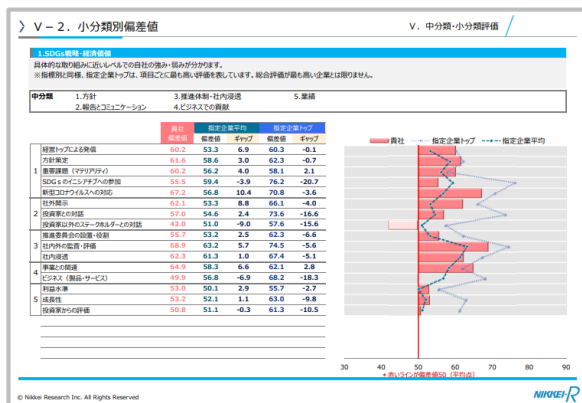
Ｖ－２．小分類別偏差値

Ｖ．中分類・小分類評価

1.SDGs戦略・経済価値

具体的な取り組みに近いレベルでの自社の強み・弱みが分かります。

※指標別と同様、指定企業トップは、項目ごとに最も高い評価を表しています。総合評価が最も高い企業とは限りません。

中分類　1.方針　3.推進体制・社内浸透　5.業績

2.報告とコミュニケーション　4.ビジネスでの貢献

| | | 貴社 偏差値 | 指定企業平均 偏差値 | 指定企業平均 ギャップ | 指定企業トップ 偏差値 | 指定企業トップ ギャップ |
|---|---|---|---|---|---|---|
| 1 | 経営トップによる発信 | 60.2 | 53.3 | 6.9 | 60.3 | -0.1 |
| | 方針策定 | 61.6 | 58.6 | 3.0 | 62.3 | -0.7 |
| | 重要課題（マテリアリティ） | 60.2 | 56.2 | 4.0 | 58.1 | 2.1 |
| | SDGｓのイニシアチブへの参加 | 55.5 | 59.4 | -3.9 | 76.2 | -20.7 |
| | 新型コロナウイルスへの対応 | 67.2 | 56.8 | 10.4 | 70.8 | -3.6 |
| 2 | 社外開示 | 62.1 | 53.3 | 8.8 | 66.1 | -4.0 |
| | 投資家との対話 | 57.0 | 54.6 | 2.4 | 73.6 | -16.6 |
| | 投資家以外のステークホルダーとの対話 | 42.0 | 51.0 | -9.0 | 57.6 | -15.6 |
| 3 | 推進委員会の設置・役割 | 55.7 | 53.2 | 2.5 | 62.3 | -6.6 |
| | 社内外の監督・評価 | 68.9 | 63.2 | 5.7 | 74.5 | -5.6 |
| | 社内浸透 | 62.3 | 61.3 | 1.0 | 67.4 | -5.1 |
| 4 | 事業との関連 | 64.9 | 58.3 | 6.6 | 62.1 | 2.8 |
| | ビジネス（製品・サービス） | 49.9 | 56.8 | -6.9 | 68.2 | -18.3 |
| 5 | 利益水準 | 53.0 | 50.1 | 2.9 | 55.7 | -2.7 |
| | 成長性 | 53.2 | 52.1 | 1.1 | 63.0 | -9.8 |
| | 投資家からの評価 | 50.8 | 51.1 | -0.3 | 61.3 | -10.5 |

貴社　指定企業トップ　指定企業平均

30　40　50　60　70　80　90

＊赤いラインが偏差値50（平均点）

© Nikkei Research Inc. All Rights Reserved

NIKKEI R